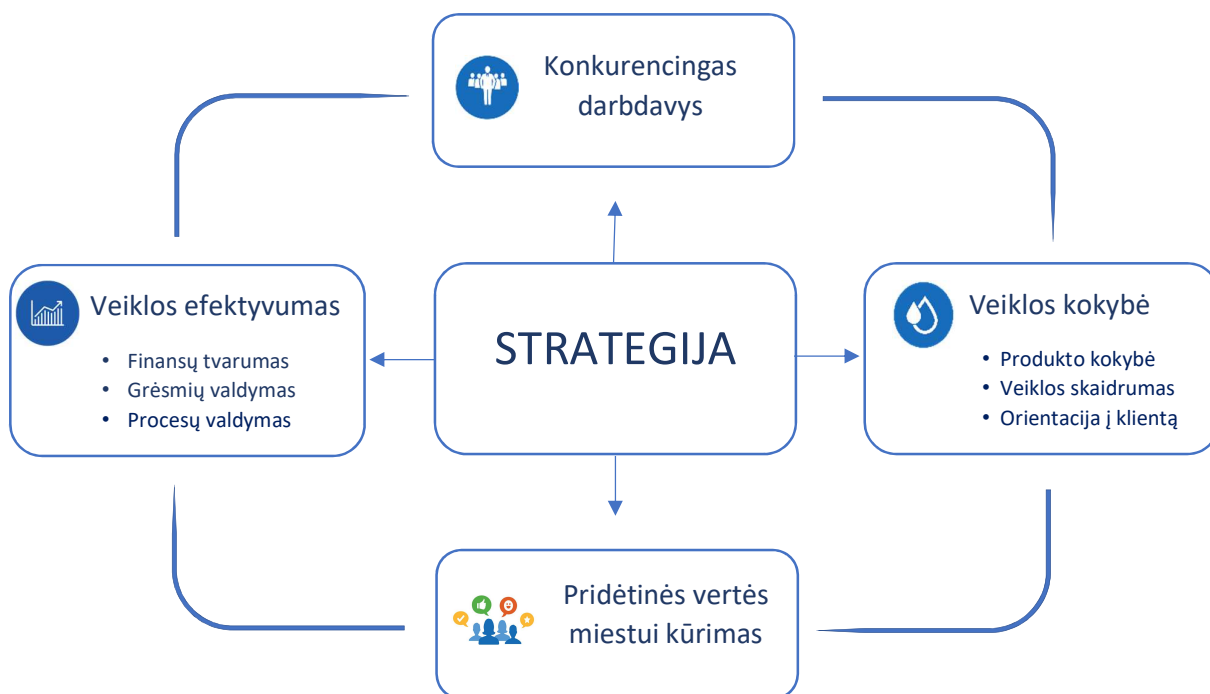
Konkurencingas darbdavys

Veiklos efektyvumas

- Finansų tvarumas
- Grėsmių valdymas
- Procesų valdymas

STRATEGIJA

Veiklos kokybė

- Produkto kokybė
- Veiklos skaidrumas
- Orientacija į klientą

Pridėtinės vertės miestui kūrimas